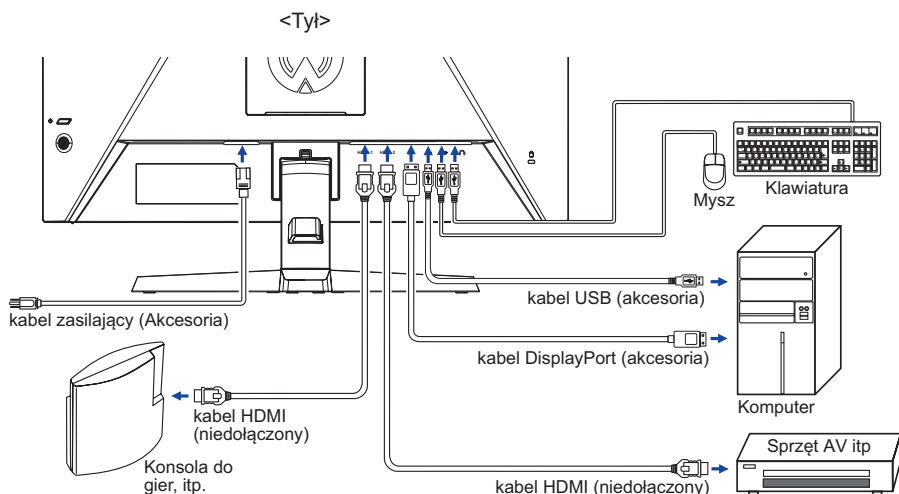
<Tył>

Klawiatura

Mysz

kabel USB (akcesoria)

kabel zasilający (Akcesoria)

kabel DisplayPort (akcesoria)

kabel HDMI (niedołączony)

Komputer

Konsola do gier, itp.

Sprzęt AV itp

kabel HDMI (niedołączony)